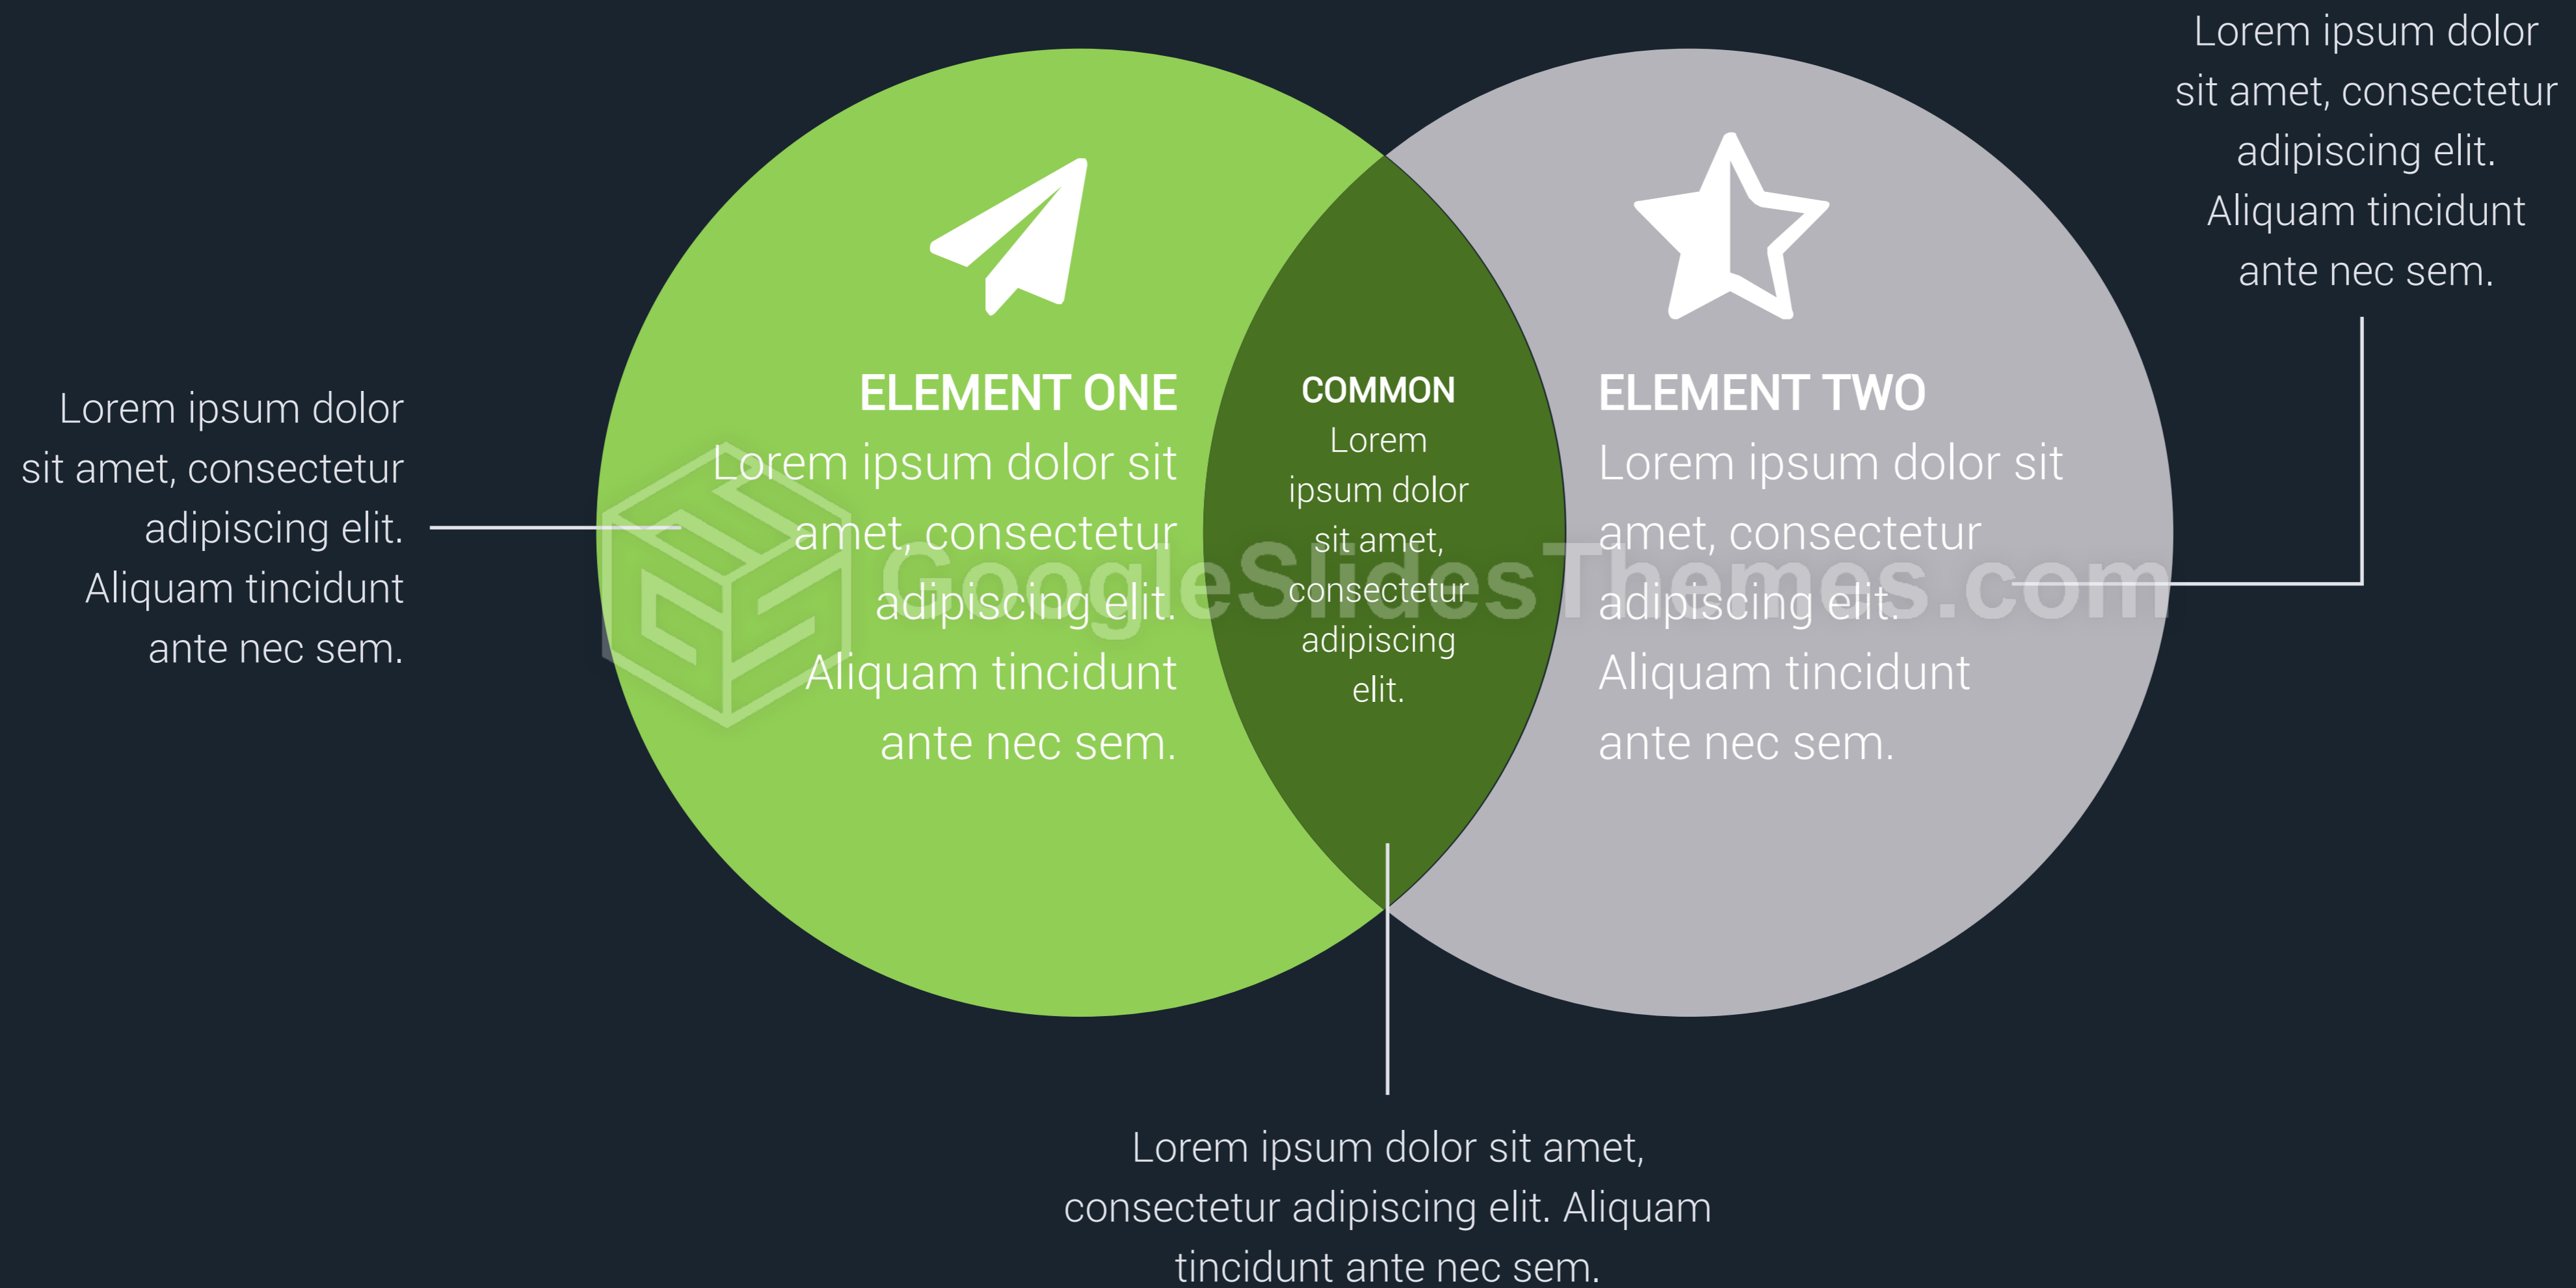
Lorem ipsum dolor sit amet, consectetur adipiscing elit. Aliquam tincidunt ante nec sem.

Lorem ipsum dolor sit amet, consectetur adipiscing elit. Aliquam tincidunt ante nec sem.

ELEMENT ONE
Lorem ipsum dolor sit amet, consectetur adipiscing elit. Aliquam tincidunt ante nec sem.

COMMON
Lorem ipsum dolor sit amet, consectetur adipiscing elit.

ELEMENT TWO
Lorem ipsum dolor sit amet, consectetur adipiscing elit. Aliquam tincidunt ante nec sem.

GoogleSlidesThemes.com

Lorem ipsum dolor sit amet, consectetur adipiscing elit. Aliquam tincidunt ante nec sem.